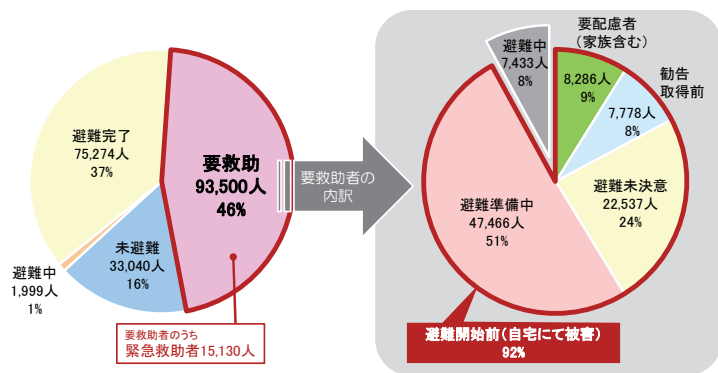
避難完了
75,274人
37%

要救助
93,500人
46%

未避難
33,040人
16%

避難中
1,999人
1%

要救助者のうち
緊急救助者15,130人

要救助者の内訳

避難中
7,433人
8%

要配慮者
（家族含む）

8,286人
9%

勧告
取得前

7,778人
8%

避難未決意
22,537人
24%

避難準備中
47,466人
51%

避難開始前（自宅にて被害）
92%